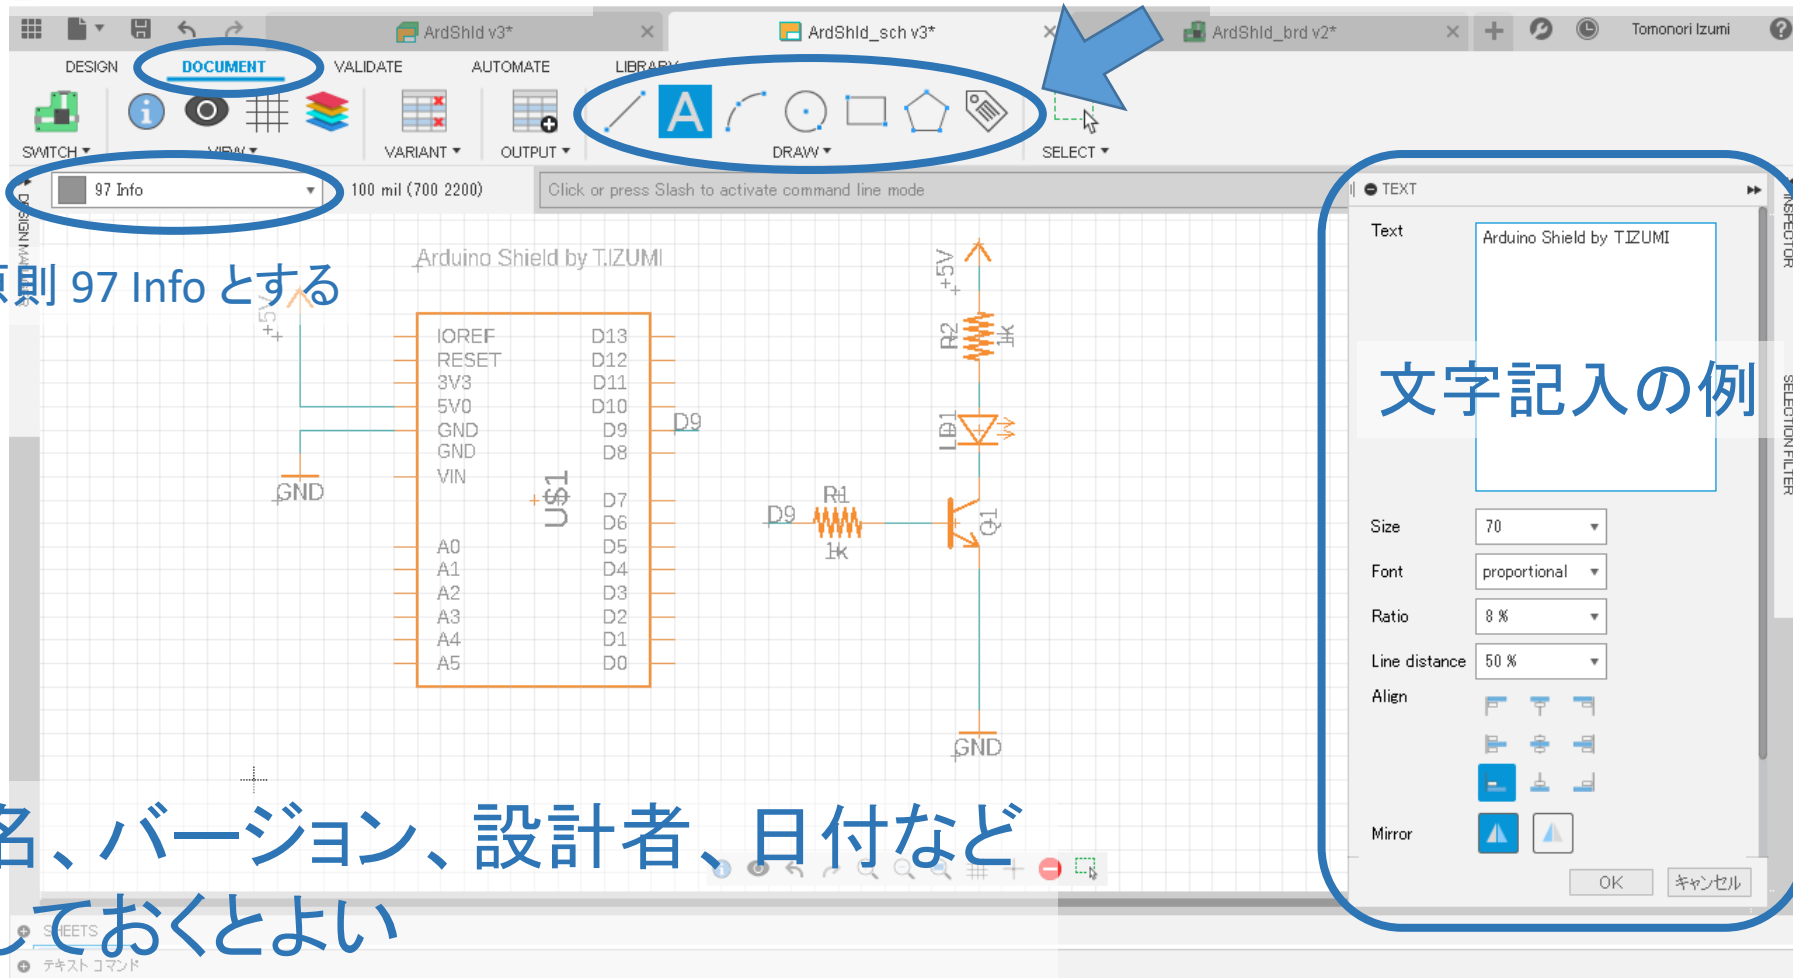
ArdShld v3*
ArdShld_sch v3*
ArdShld_brd v2*
Tomonori Izumi
DESIGN
DOCUMENT
VALIDATE
AUTOMATE
LIBRARY
SWITCH ▾
VIEW ▾
VARIANT ▾
OUTPUT ▾
DRAW ▾
SELECT ▾
97 Info
100 mil (700 2200)
Click or press Slash to activate command line mode
原則 97 Info とする
Arduino Shield by T.IZUMI
+5V
IOREF
RESET
3V3
5V0
GND
GND
VIN
A0
A1
A2
A3
A4
A5
D13
D12
D11
D10
D9
D8
D7
D6
D5
D4
D3
D2
D1
D0
US1
D9
GND
+5V
R2
1k
LED1
R1
D9
1k
Q1
GND
TEXT
Text
Arduino Shield by T.IZUMI
文字記入の例
Size
70
Font
proportional
Ratio
8 %
Line distance
50 %
Align
Mirror
OK
キャンセル
INSPECTOR
SELECTION FILTER
名、バージョン、設計者、日付など
しておくとよい
SHEETS
テキスト コマンド